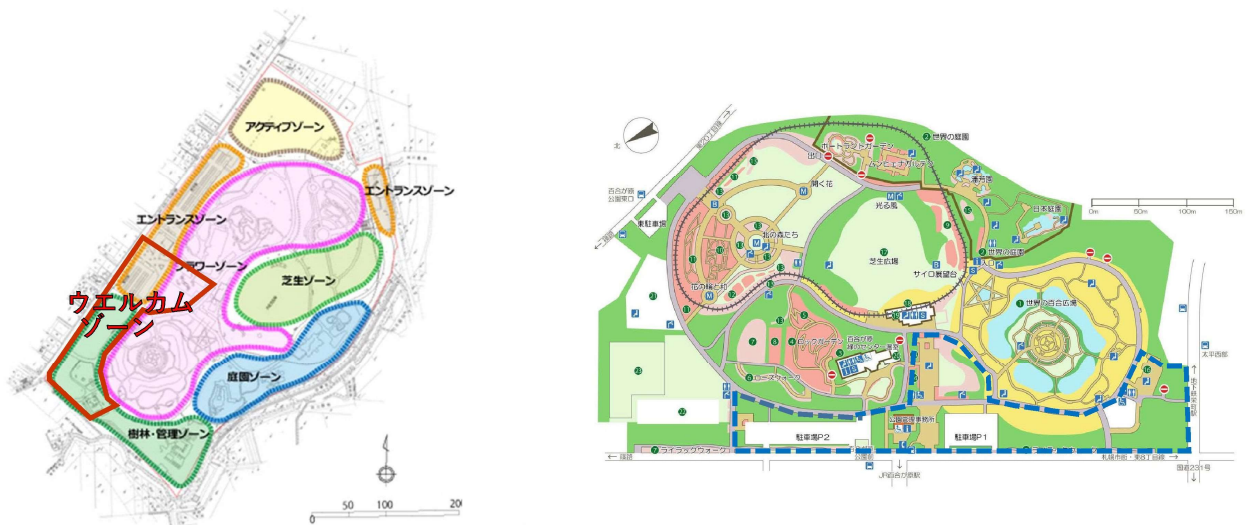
アクティブゾーン

エントランスゾーン

エントランスゾーン

フラワーゾーン

芝生ゾーン

ウエルカムゾーン

庭園ゾーン

樹林・管理ゾーン

0 50 100 200

北

世界の庭園

ポートランドガーデン

ムンヒェナーガルテン

瀋芳園

日本庭園

0m 50m 100m 150m

百合が原公園東口

東駐車場

噴く花

光る風

北の森たち

芝生広場

サイロ展望台

花の輪と和

世界の庭園

世界の百合広場

リリートレイン

リリーフラワーガーデン

百合が原緑のセンター

ローズウォーク

ライラックウォーク

駐車場P2

駐車場P1

公園管理事務所

太平西町

札幌市街・東区1回路 →

国道231号

← 篠路

JR百合が原駅